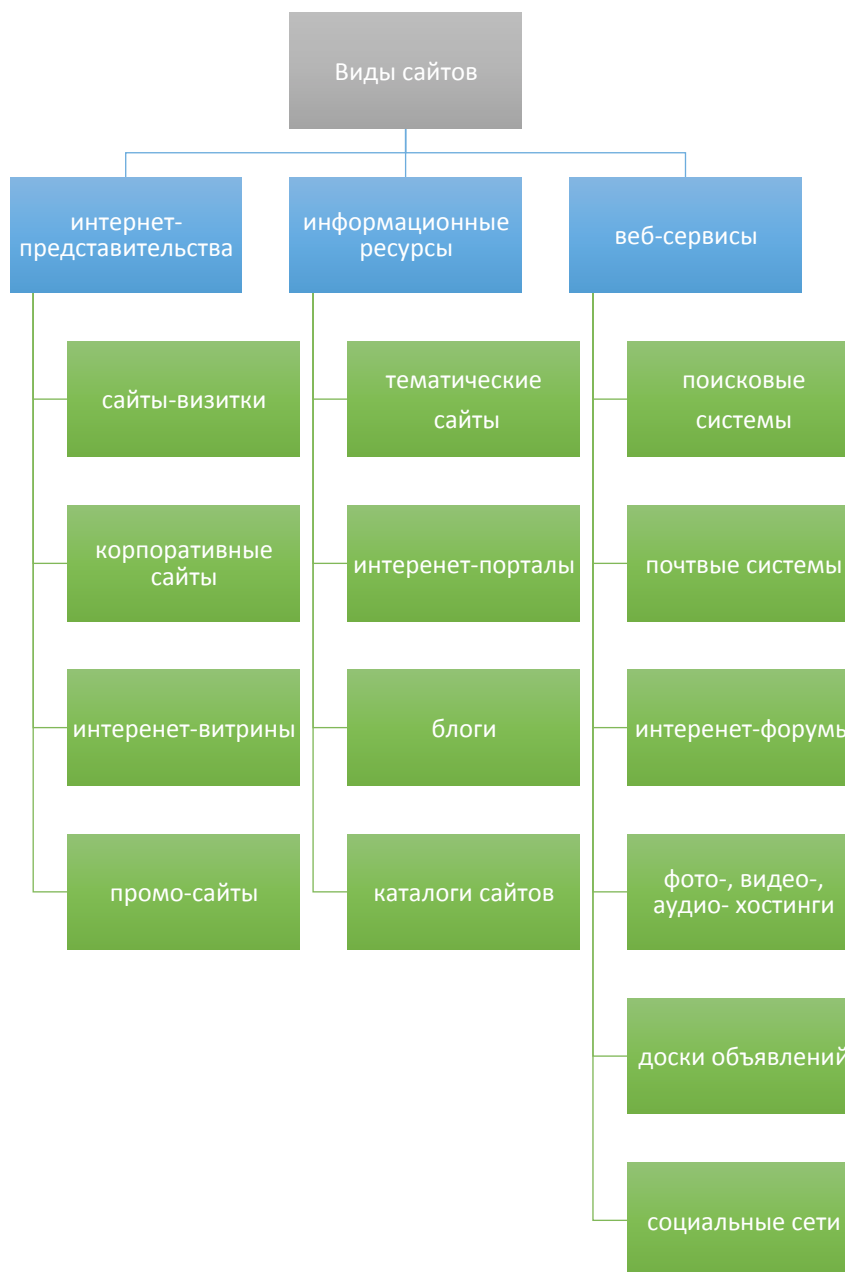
Виды сайтов

интернет-представительства

информационные ресурсы

веб-сервисы

сайты-визитки

корпоративные сайты

интернет-витрины

промо-сайты

тематические сайты

интернет-порталы

блоги

каталоги сайтов

поисковые системы

почтвые системы

интернет-форумы

фото-, видео-, аудио- хостинги

доски объявлений

социальные сети